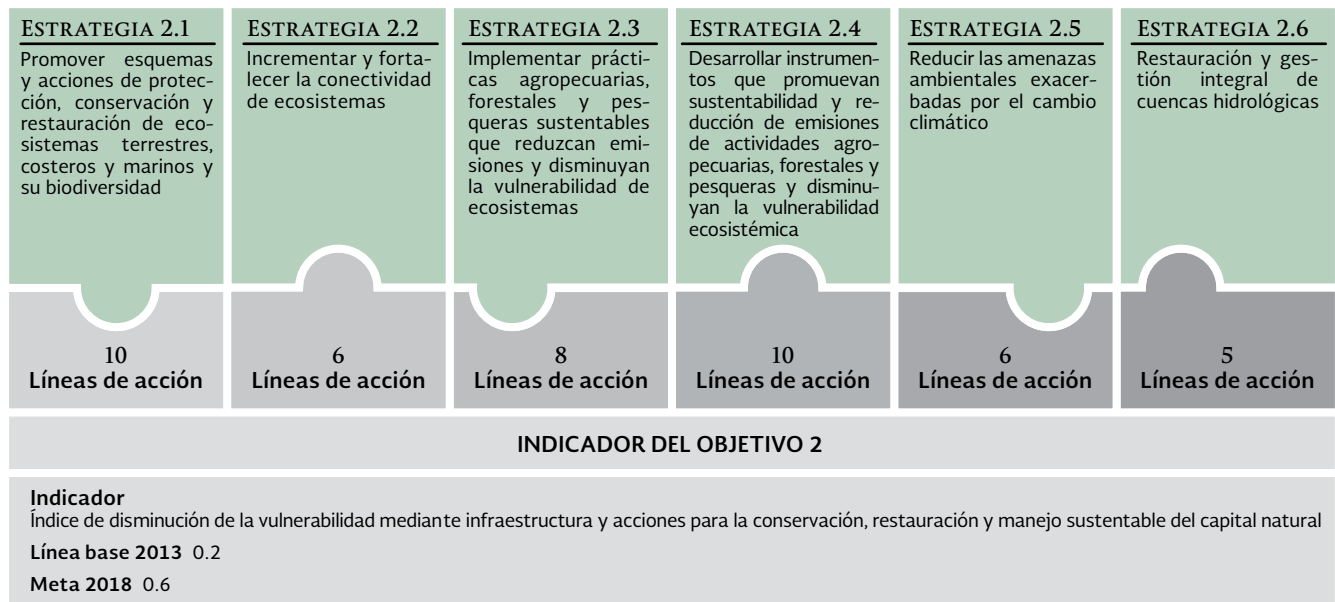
Estrategia 2.1
Promover esquemas y acciones de protección, conservación y restauración de ecosistemas terrestres, costeros y marinos y su biodiversidad

10
Líneas de acción

Estrategia 2.2
Incrementar y fortalecer la conectividad de ecosistemas

6
Líneas de acción

Estrategia 2.3
Implementar prácticas agropecuarias, forestales y pesqueras sustentables que reduzcan emisiones y disminuyan la vulnerabilidad de ecosistemas

8
Líneas de acción

Estrategia 2.4
Desarrollar instrumentos que promuevan sustentabilidad y reducción de emisiones de actividades agropecuarias, forestales y pesqueras y disminuyan la vulnerabilidad ecosistémica

10
Líneas de acción

Estrategia 2.5
Reducir las amenazas ambientales exacerbadas por el cambio climático

6
Líneas de acción

Estrategia 2.6
Restauración y gestión integral de cuencas hidrológicas

5
Líneas de acción

INDICADOR DEL OBJETIVO 2

Indicador
Índice de disminución de la vulnerabilidad mediante infraestructura y acciones para la conservación, restauración y manejo sustentable del capital natural

Línea base 2013 0.2

Meta 2018 0.6